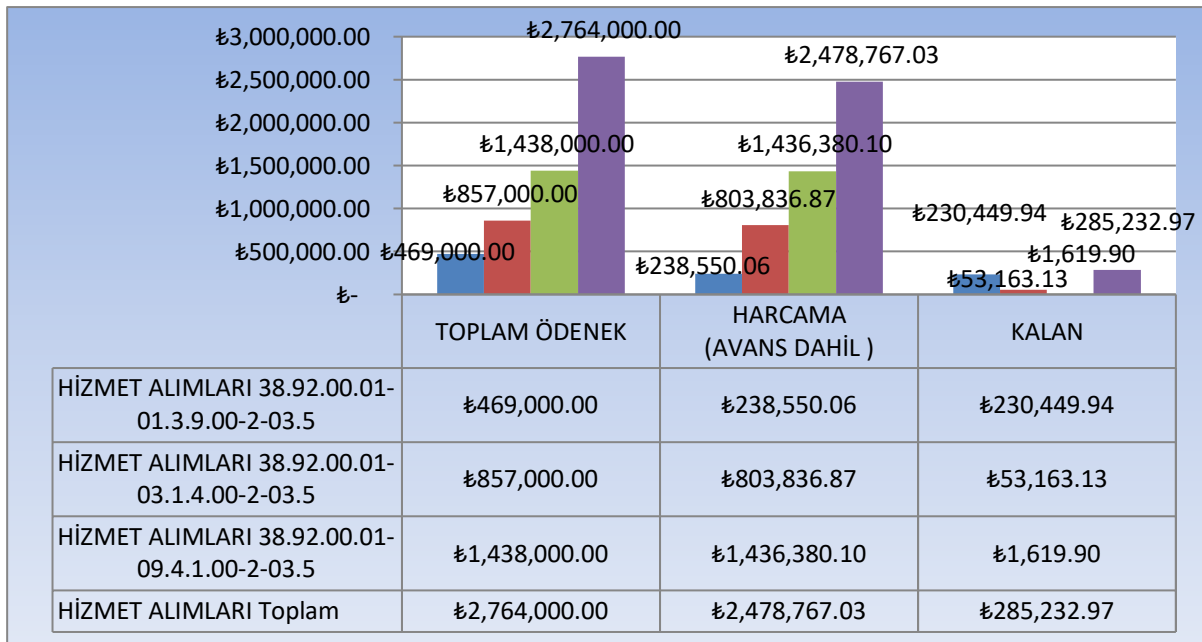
₺3,000,000.00
₺2,500,000.00
₺2,000,000.00
₺1,500,000.00
₺1,000,000.00
₺500,000.00
₺-

₺2,764,000.00
₺1,438,000.00
₺857,000.00
₺469,000.00
₺2,478,767.03
₺1,436,380.10
₺803,836.87
₺238,550.06
₺230,449.94
₺285,232.97
₺1,619.90
₺53,163.13

| | TOPLAM ÖDENEK | HARCAMA (AVANS DAHİL ) | KALAN |
|---|---|---|---|
| HİZMET ALIMLARI 38.92.00.01-01.3.9.00-2-03.5 | ₺469,000.00 | ₺238,550.06 | ₺230,449.94 |
| HİZMET ALIMLARI 38.92.00.01-03.1.4.00-2-03.5 | ₺857,000.00 | ₺803,836.87 | ₺53,163.13 |
| HİZMET ALIMLARI 38.92.00.01-09.4.1.00-2-03.5 | ₺1,438,000.00 | ₺1,436,380.10 | ₺1,619.90 |
| HİZMET ALIMLARI Toplam | ₺2,764,000.00 | ₺2,478,767.03 | ₺285,232.97 |